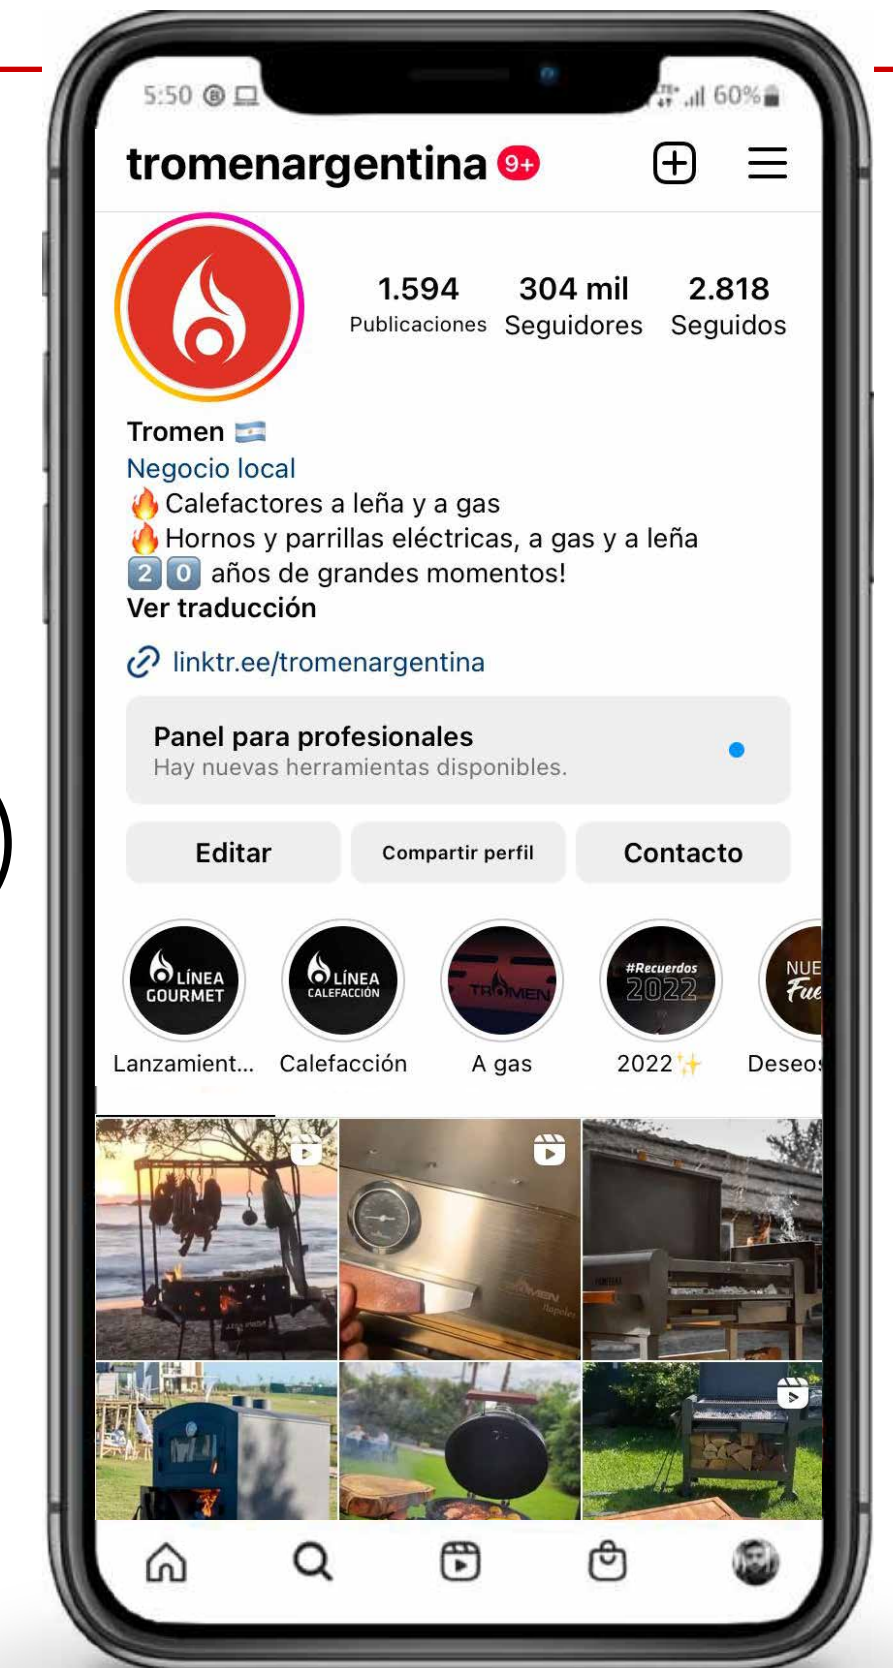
5:50 60%

tromenargentina 9+

1.594 Publicaciones
304 mil Seguidores
2.818 Seguidos

Tromen 🇦🇷
Negocio local
🔥Calefactores a leña y a gas
🔥Hornos y parrillas eléctricas, a gas y a leña
2️⃣0️⃣ años de grandes momentos!
Ver traducción

linktr.ee/tromenargentina

Panel para profesionales
Hay nuevas herramientas disponibles.

Editar
Compartir perfil
Contacto

LÍNEA GOURMET
LÍNEA CALEFACCIÓN
TROMEN
#Recuerdos 2022
NUE Fue

Lanzamient...
Calefacción
A gas
2022✨
Deseos